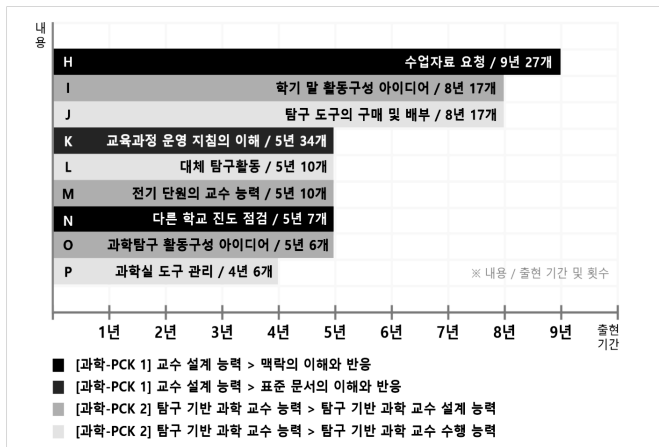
내용

H 수업자료 요청 / 9년 27개
I 학기 말 활동구성 아이디어 / 8년 17개
J 탐구 도구의 구매 및 배부 / 8년 17개
K 교육과정 운영 지침의 이해 / 5년 34개
L 대체 탐구활동 / 5년 10개
M 전기 단원의 교수 능력 / 5년 10개
N 다른 학교 진도 점검 / 5년 7개
O 과학탐구 활동구성 아이디어 / 5년 6개
P 과학실 도구 관리 / 4년 6개

※ 내용 / 출현 기간 및 횟수

1년 2년 3년 4년 5년 6년 7년 8년 9년 출현 기간

[과학-PCK 1] 교수 설계 능력 > 맥락의 이해와 반응
[과학-PCK 1] 교수 설계 능력 > 표준 문서의 이해와 반응
[과학-PCK 2] 탐구 기반 과학 교수 능력 > 탐구 기반 과학 교수 설계 능력
[과학-PCK 2] 탐구 기반 과학 교수 능력 > 탐구 기반 과학 교수 수행 능력